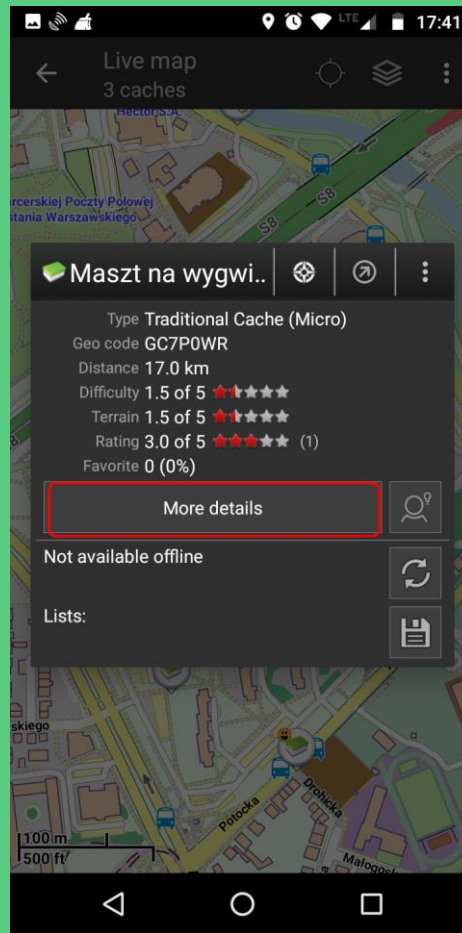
LTE 17:41

Live map
3 caches

Hector S.A.

rcerskiej Poczty Polowej
stania Warszawskiego

S8

S8

Maszt na wygwi..

Type Traditional Cache (Micro)
Geo code GC7P0WR
Distance 17.0 km
Difficulty 1.5 of 5
Terrain 1.5 of 5
Rating 3.0 of 5 (1)
Favorite 0 (0%)

More details

Not available offline

Lists:

skiego

Potocka

Drohicka

Małogos

100 m
500 ft